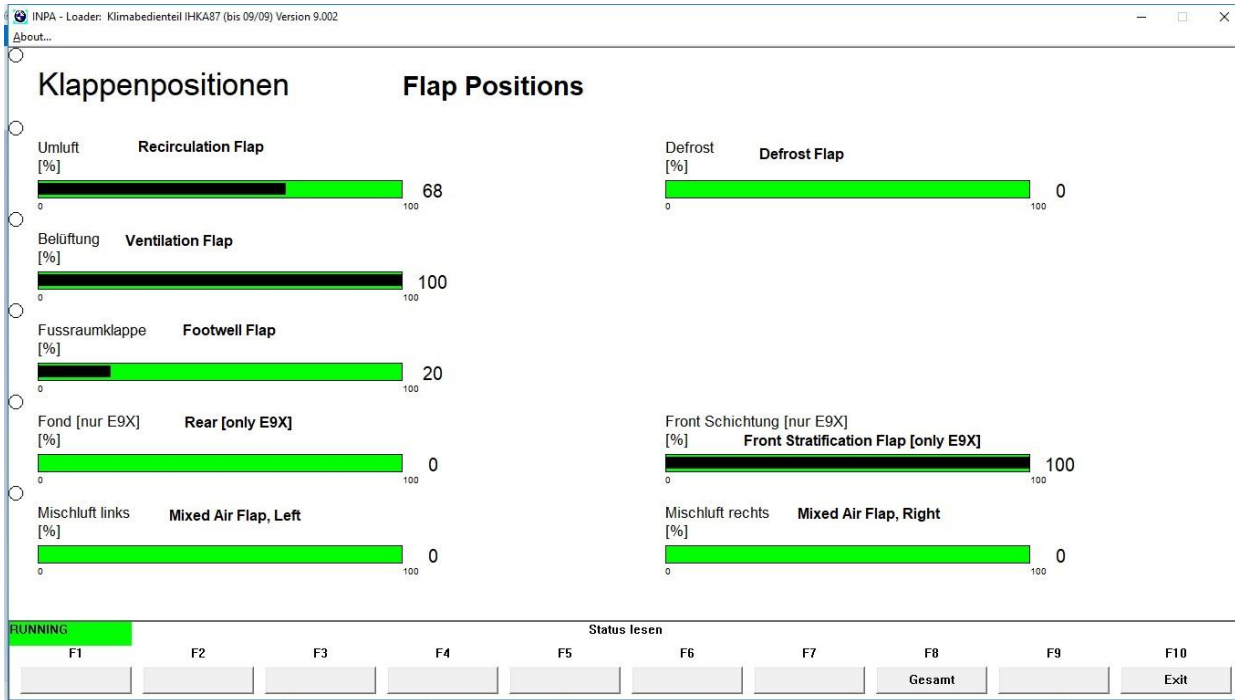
INPA - Loader: Klimabedienteil IHKA87 (bis 09/09) Version 9.002
About...

Klappenpositionen Flap Positions

Umluft Recirculation Flap
[%]
0 100 68

Defrost Defrost Flap
[%]
0 100 0

Belüftung Ventilation Flap
[%]
0 100 100

Fussraumklappe Footwell Flap
[%]
0 100 20

Fond [nur E9X] Rear [only E9X]
[%]
0 100 0

Front Schichtung [nur E9X]
[%] Front Stratification Flap [only E9X]
0 100 100

Mischluft links Mixed Air Flap, Left
[%]
0 100 0

Mischluft rechts Mixed Air Flap, Right
[%]
0 100 0

RUNNING
Status lesen

F1 F2 F3 F4 F5 F6 F7 F8 F9 F10
Gesamt
Exit